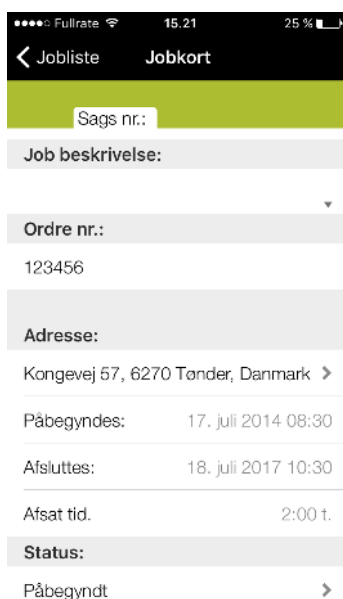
●●●●○ Fullrate 15.21 25 %

Jobliste Jobkort

Sags nr.:

Job beskrivelse:

Ordre nr.:

123456

Adresse:

Kongevej 57, 6270 Tønder, Danmark

Påbegyndes: 17. juli 2014 08:30

Afsluttes: 18. juli 2017 10:30

Afsat tid. 2:00 t.

Status:

Påbegyndt